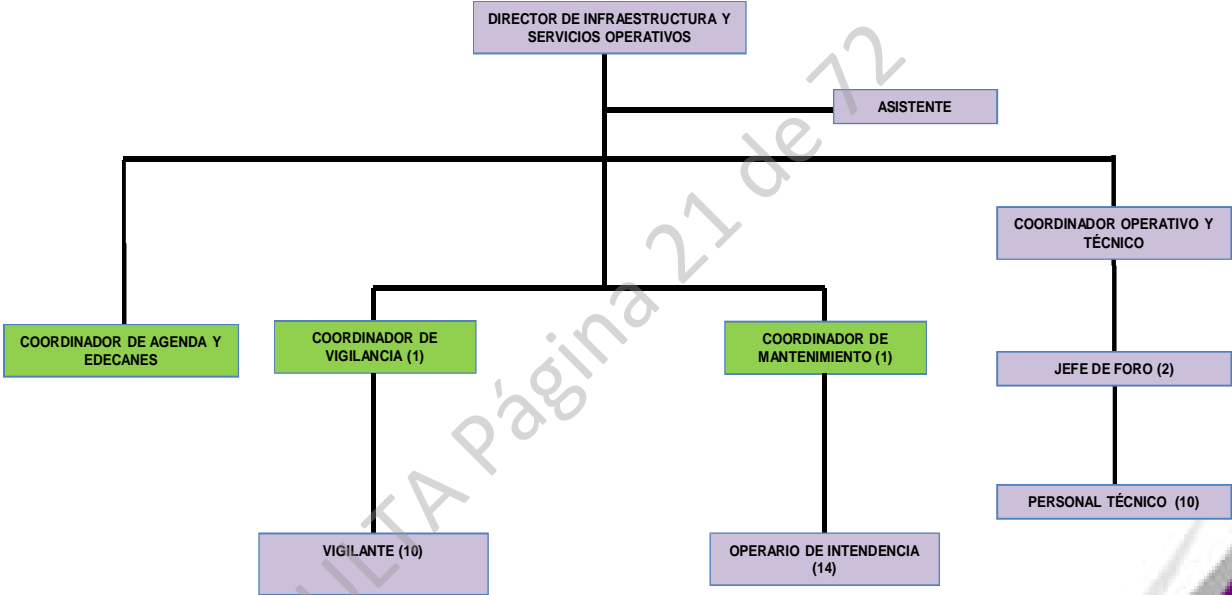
DIRECTOR DE INFRAESTRUCTURA Y SERVICIOS OPERATIVOS

ASISTENTE

COORDINADOR OPERATIVO Y TÉCNICO

COORDINADOR DE AGENDA Y EDECANES

COORDINADOR DE VIGILANCIA (1)

COORDINADOR DE MANTENIMIENTO (1)

JEFE DE FORO (2)

PERSONAL TÉCNICO (10)

VIGILANTE (10)

OPERARIO DE INTENDENCIA (14)

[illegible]LTA Página 21 de 72